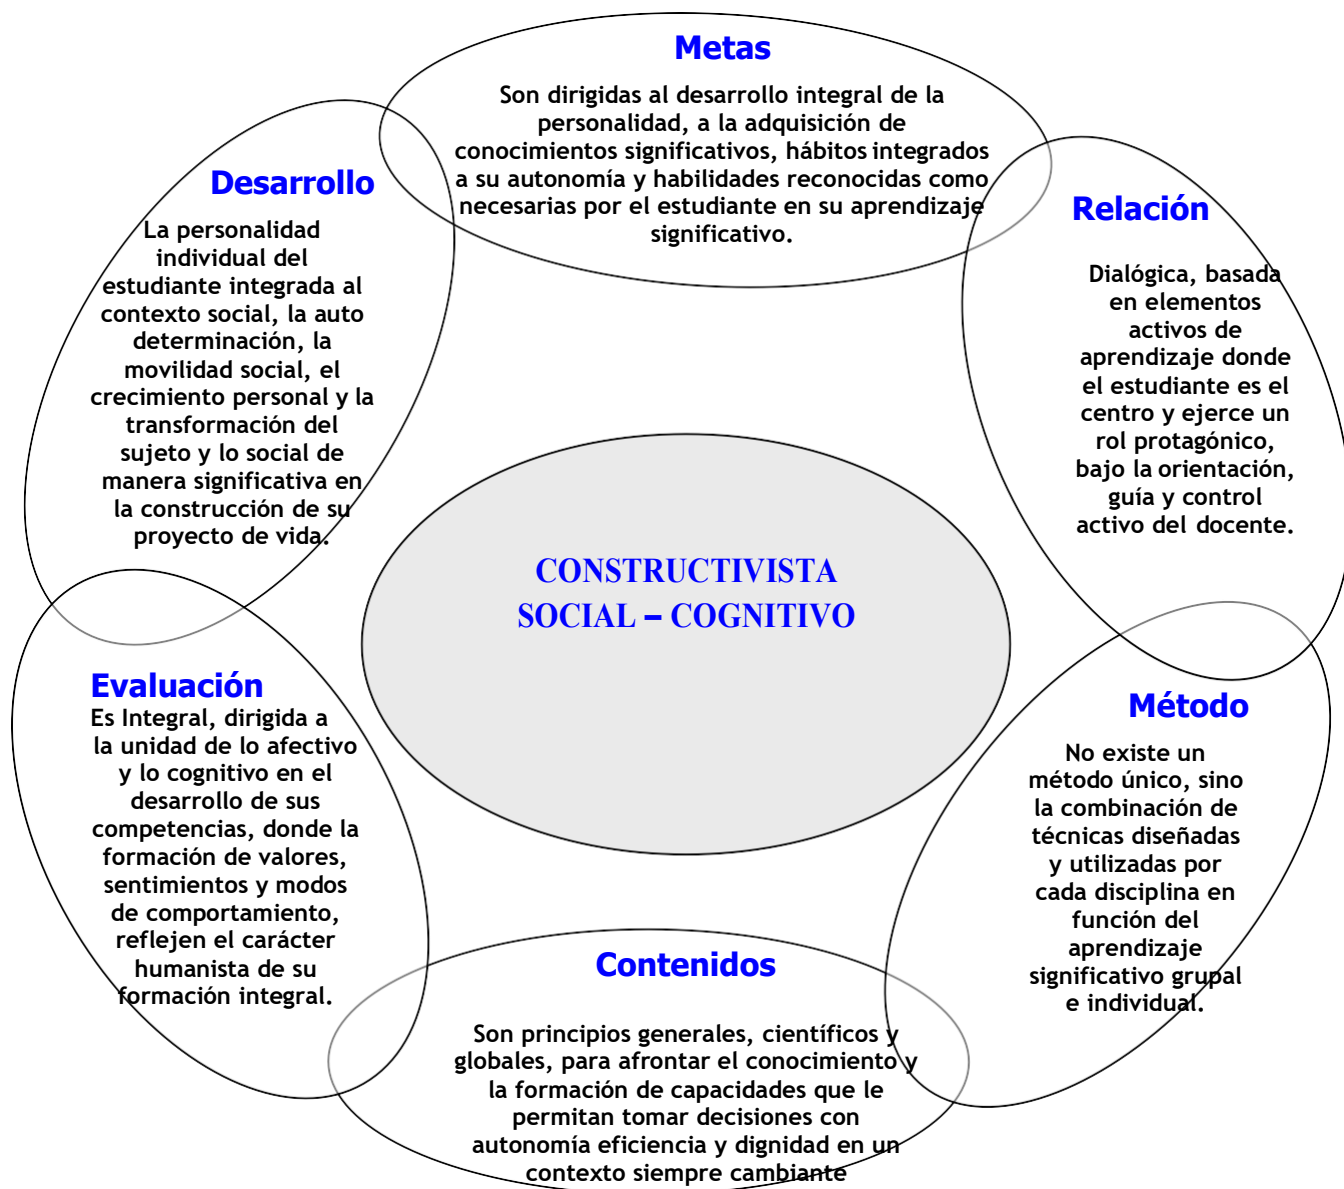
Metas

Son dirigidas al desarrollo integral de la personalidad, a la adquisición de conocimientos significativos, hábitos integrados a su autonomía y habilidades reconocidas como necesarias por el estudiante en su aprendizaje significativo.

Desarrollo

La personalidad individual del estudiante integrada al contexto social, la auto determinación, la movilidad social, el crecimiento personal y la transformación del sujeto y lo social de manera significativa en la construcción de su proyecto de vida.

Relación

Dialógica, basada en elementos activos de aprendizaje donde el estudiante es el centro y ejerce un rol protagónico, bajo la orientación, guía y control activo del docente.

CONSTRUCTIVISTA SOCIAL – COGNITIVO

Evaluación

Es Integral, dirigida a la unidad de lo afectivo y lo cognitivo en el desarrollo de sus competencias, donde la formación de valores, sentimientos y modos de comportamiento, reflejen el carácter humanista de su formación integral.

Método

No existe un método único, sino la combinación de técnicas diseñadas y utilizadas por cada disciplina en función del aprendizaje significativo grupal e individual.

Contenidos

Son principios generales, científicos y globales, para afrontar el conocimiento y la formación de capacidades que le permitan tomar decisiones con autonomía eficiencia y dignidad en un contexto siempre cambiante